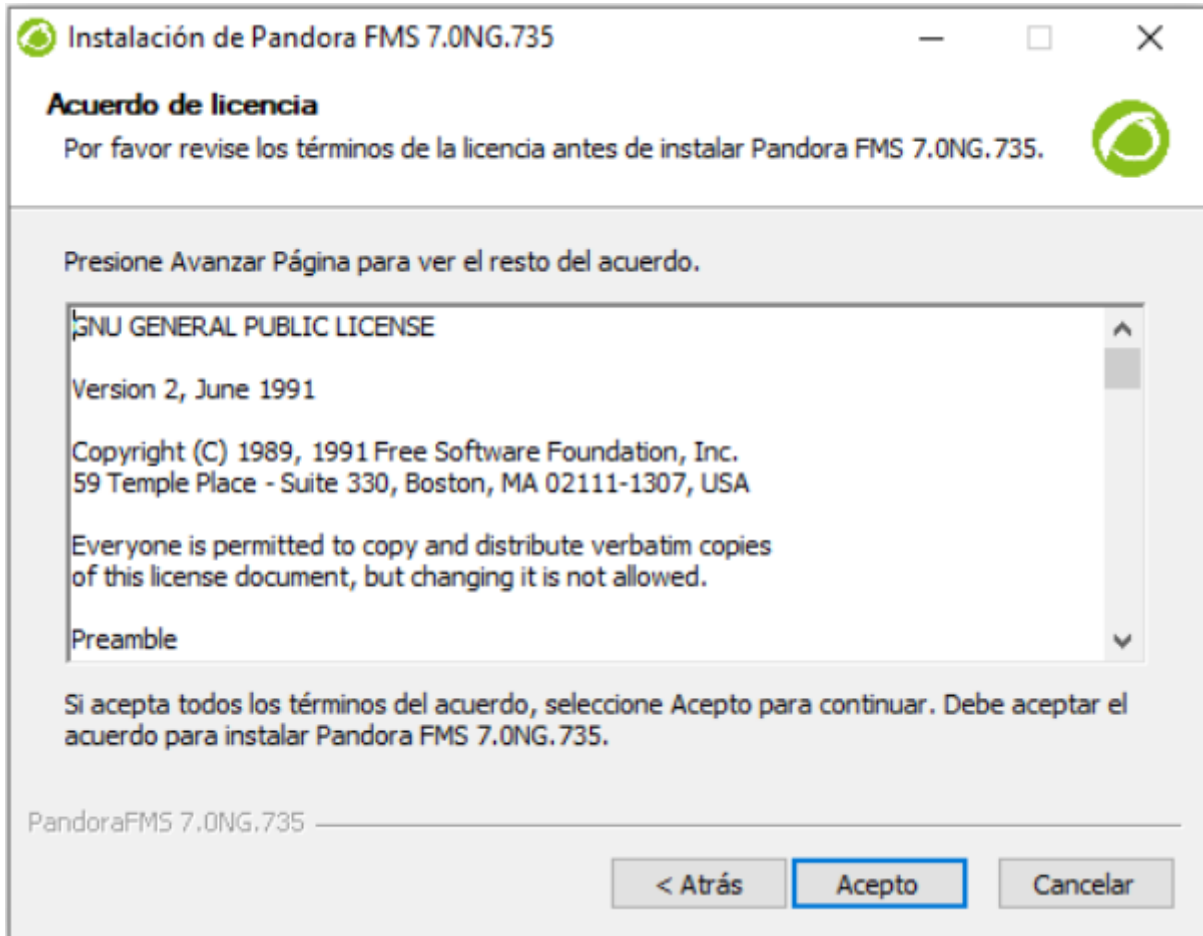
Instalación de Pandora FMS 7.0NG.735

Acuerdo de licencia

Por favor revise los términos de la licencia antes de instalar Pandora FMS 7.0NG.735.

Presione Avanzar Página para ver el resto del acuerdo.

GNU GENERAL PUBLIC LICENSE

Version 2, June 1991

Copyright (C) 1989, 1991 Free Software Foundation, Inc.
59 Temple Place - Suite 330, Boston, MA 02111-1307, USA

Everyone is permitted to copy and distribute verbatim copies of this license document, but changing it is not allowed.

Preamble

Si acepta todos los términos del acuerdo, seleccione Acepto para continuar. Debe aceptar el acuerdo para instalar Pandora FMS 7.0NG.735.

PandoraFMS 7.0NG.735

< Atrás | Acepto | Cancelar